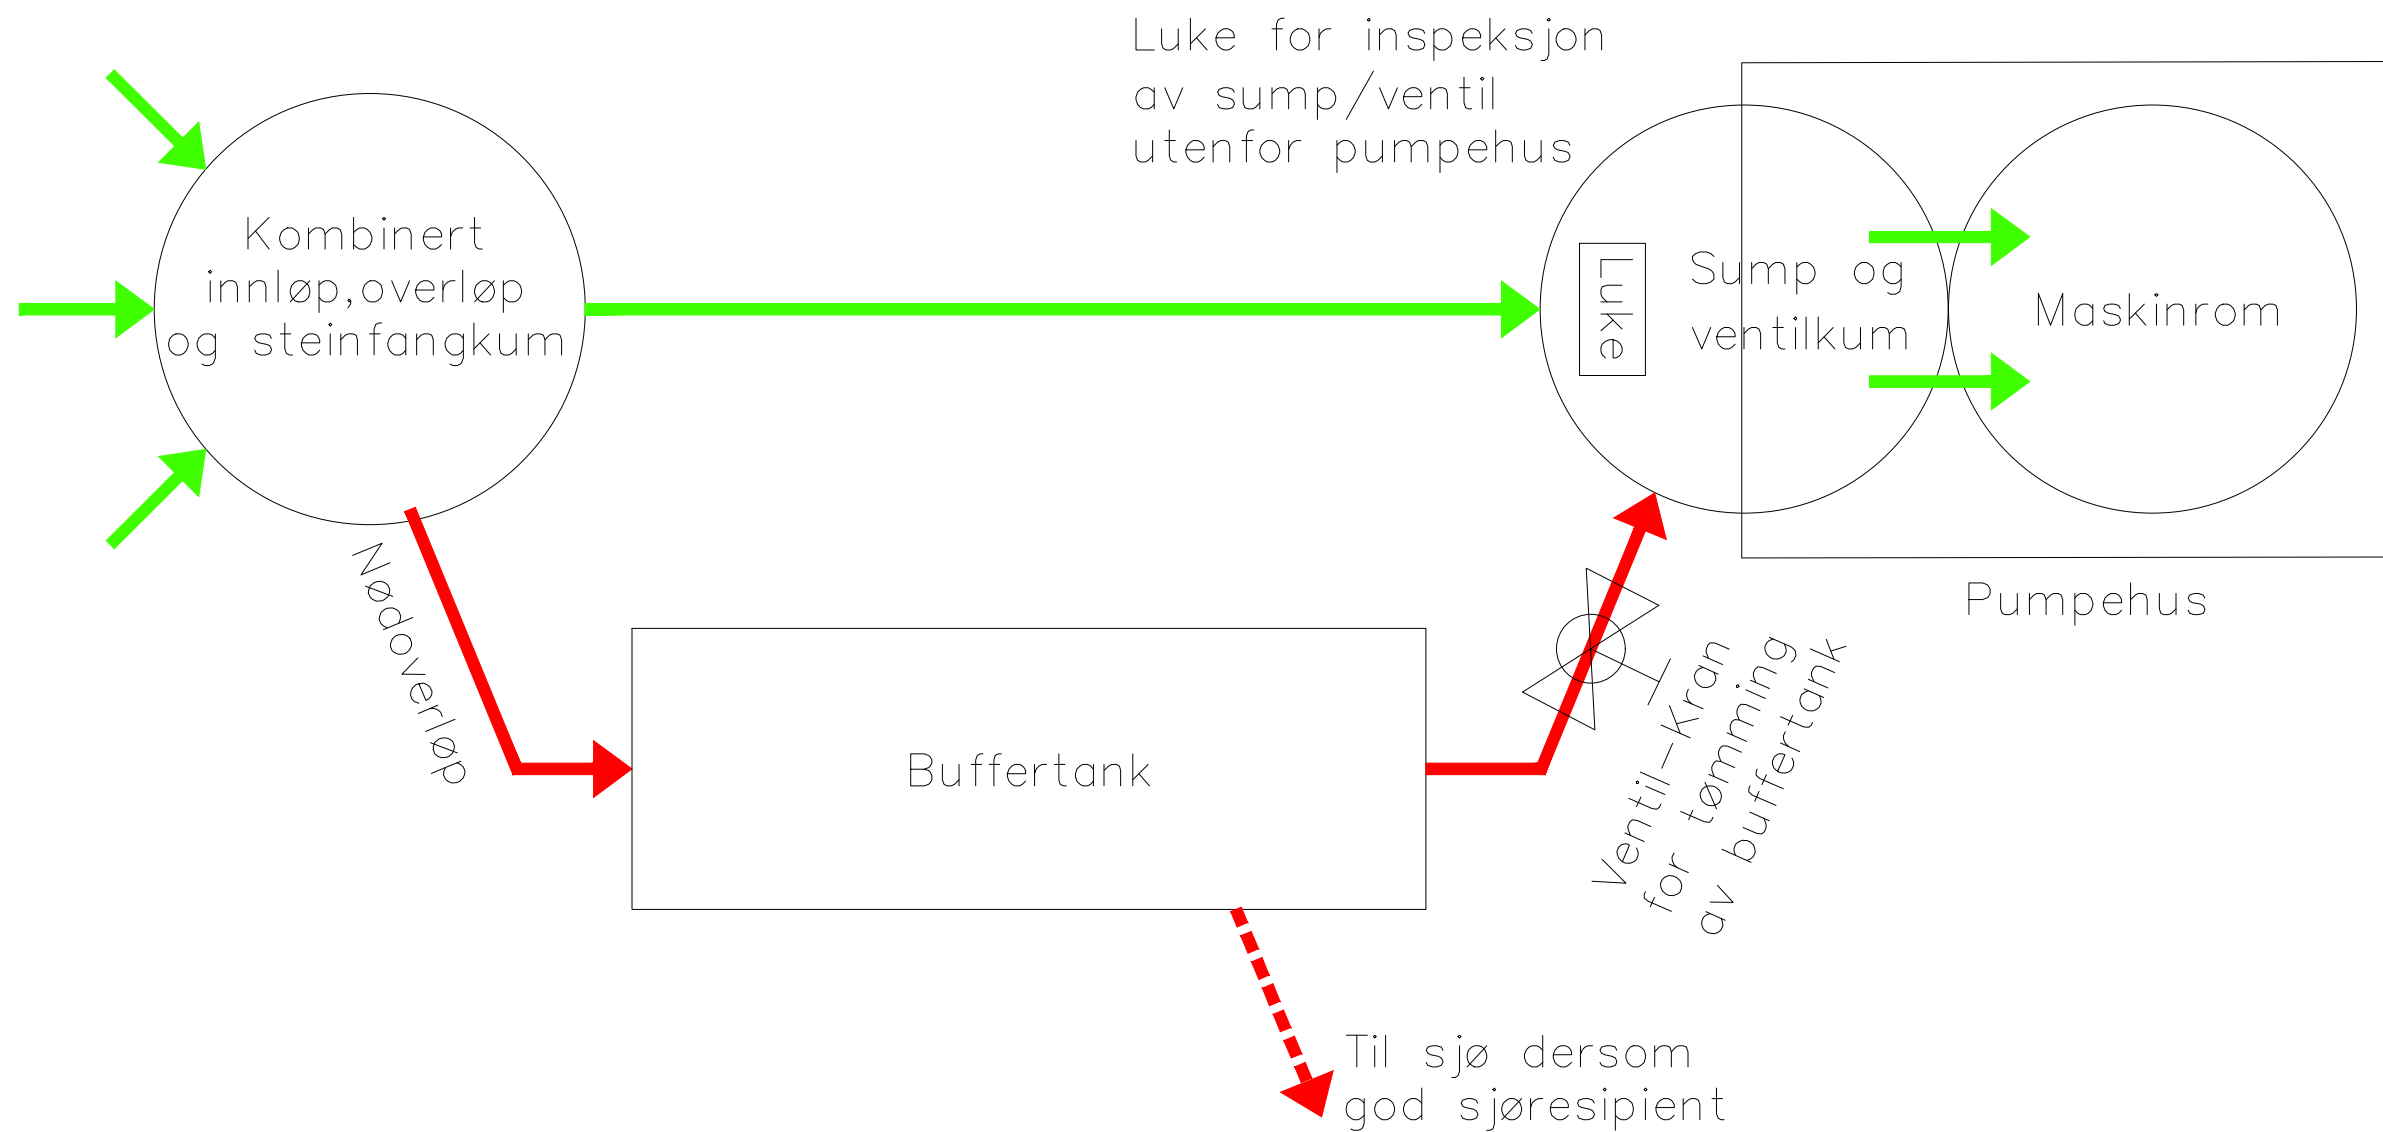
Luke for inspeksjon av sump/ventil utenfor pumpehus

Kombinert innløp,overløp og steinfangkum

Luke

Sump og ventilkum

Maskinrom

Pumpehus

Nødoverløp

Buffertank

Ventil-kran for tømming av buffertank

Til sjø dersom god sjøresipient